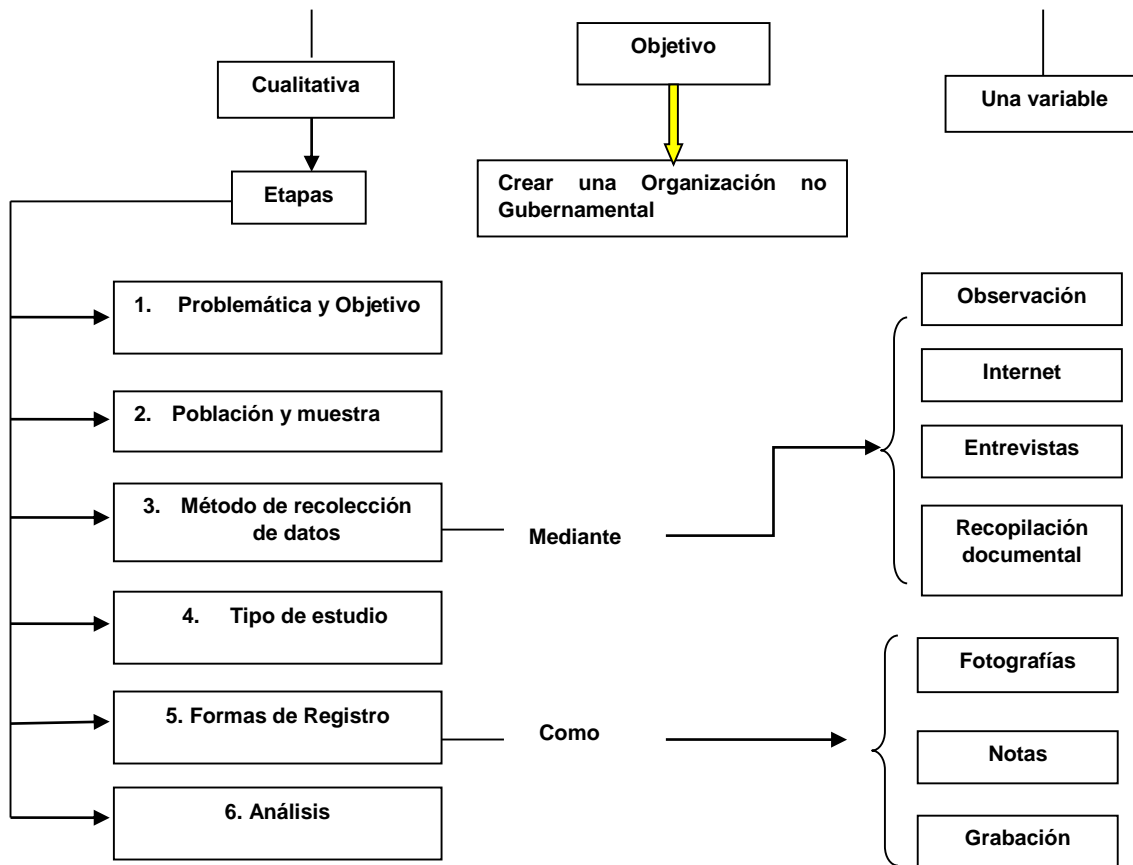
Cualitativa

Objetivo

Una variable

Etapas

Crear una Organización no Gubernamental

1. Problemática y Objetivo

2. Población y muestra

3. Método de recolección de datos

Mediante

Observación

Internet

Entrevistas

Recopilación documental

4. Tipo de estudio

5. Formas de Registro

Como

Fotografías

Notas

Grabación

6. Análisis